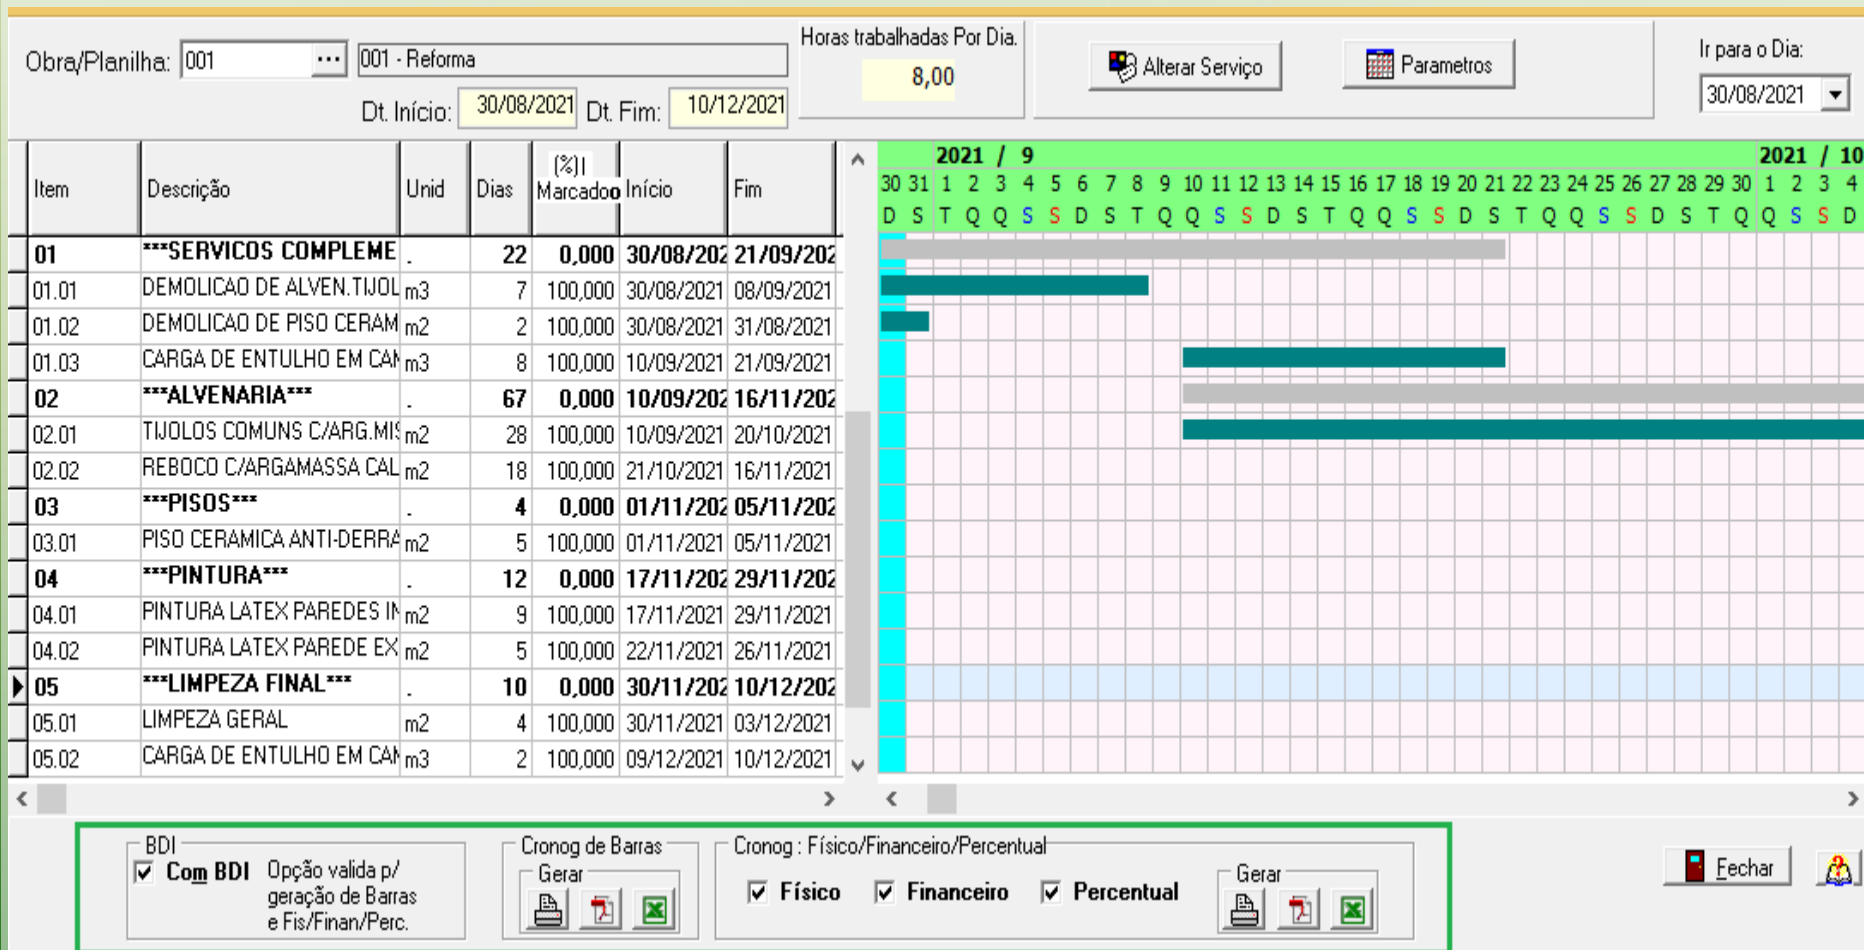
Obra/Planilha: 001 ... 001 - Reforma

Horas trabalhadas Por Dia. 8,00

Alterar Serviço

Parametros

Ir para o Dia: 30/08/2021

Dt. Início: 30/08/2021 Dt. Fim: 10/12/2021

| Item | Descrição | Unid | Dias | (%) Marcado | Início | Fim |
|---|---|---|---|---|---|---|
| 01 | ***SERVICOS COMPLEME | . | 22 | 0,000 | 30/08/202 | 21/09/202 |
| 01.01 | DEMOLICAO DE ALVEN.TIJOL | m3 | 7 | 100,000 | 30/08/2021 | 08/09/2021 |
| 01.02 | DEMOLICAO DE PISO CERAM | m2 | 2 | 100,000 | 30/08/2021 | 31/08/2021 |
| 01.03 | CARGA DE ENTULHO EM CA | m3 | 8 | 100,000 | 10/09/2021 | 21/09/2021 |
| 02 | ***ALVENARIA*** | . | 67 | 0,000 | 10/09/202 | 16/11/202 |
| 02.01 | TIJOLOS COMUNS C/ARG.MI | m2 | 28 | 100,000 | 10/09/2021 | 20/10/2021 |
| 02.02 | REBOCO C/ARGAMASSA CAL | m2 | 18 | 100,000 | 21/10/2021 | 16/11/2021 |
| 03 | ***PISOS*** | . | 4 | 0,000 | 01/11/202 | 05/11/202 |
| 03.01 | PISO CERAMICA ANTI-DERRA | m2 | 5 | 100,000 | 01/11/2021 | 05/11/2021 |
| 04 | ***PINTURA*** | . | 12 | 0,000 | 17/11/202 | 29/11/202 |
| 04.01 | PINTURA LATEX PAREDES I | m2 | 9 | 100,000 | 17/11/2021 | 29/11/2021 |
| 04.02 | PINTURA LATEX PAREDE EX | m2 | 5 | 100,000 | 22/11/2021 | 26/11/2021 |
| 05 | ***LIMPEZA FINAL*** | . | 10 | 0,000 | 30/11/202 | 10/12/202 |
| 05.01 | LIMPEZA GERAL | m2 | 4 | 100,000 | 30/11/2021 | 03/12/2021 |
| 05.02 | CARGA DE ENTULHO EM CA | m3 | 2 | 100,000 | 09/12/2021 | 10/12/2021 |

2021 / 9 2021 / 10
30 31 1 2 3 4 5 6 7 8 9 10 11 12 13 14 15 16 17 18 19 20 21 22 23 24 25 26 27 28 29 30 1 2 3 4
D S T Q Q S S D S T Q Q S S D S T Q Q S S D S T Q Q S S D S T Q Q S S D

BDI
Com BDI Opção valida p/ geração de Barras e Fis/Finan/Perc.

Cronog de Barras
Gerar

Cronog : Físico/Financeiro/Percentual
Físico Financeiro Percentual
Gerar

Fechar